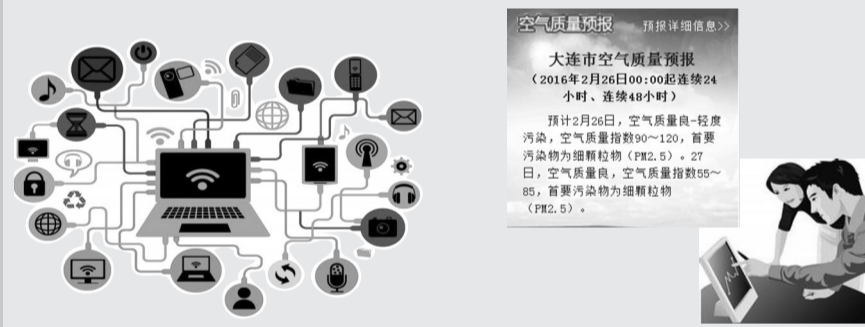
空气质量预报　预报详细信息>>

大连市空气质量预报
（2016年2月26日00:00起连续24小时、连续48小时）

预计2月26日，空气质量良-轻度污染，空气质量指数90～120，首要污染物为细颗粒物（PM2.5）。27日，空气质量良，空气质量指数55～85，首要污染物为细颗粒物（PM2.5）。